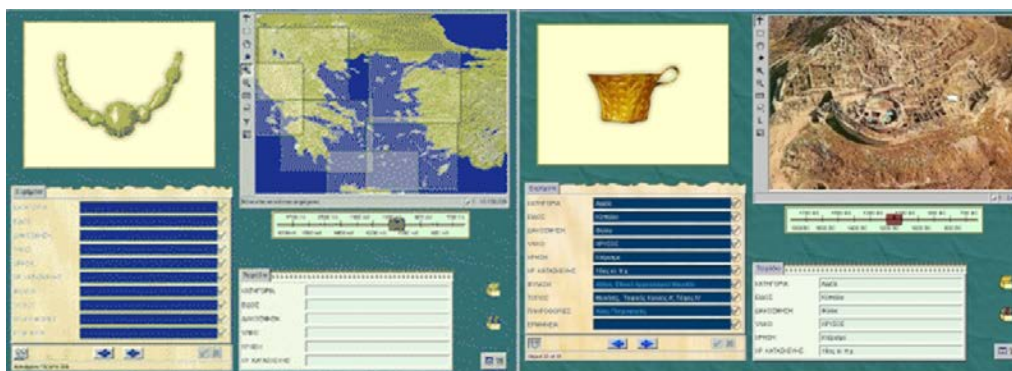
Ευρήματα

ΚΑΤΗΓΟΡΙΑ

ΕΙΔΟΣ

ΔΙΑΚΟΣΜΗΣΗ

ΥΛΙΚΟ

ΧΡΗΣΗ

ΗΜ. ΚΑΤΑΣΚΕΥΗΣ

Ευρήματα

ΚΑΤΗΓΟΡΙΑ

ΕΙΔΟΣ

ΔΙΑΚΟΣΜΗΣΗ

ΥΛΙΚΟ

ΧΡΗΣΗ

ΗΜ. ΚΑΤΑΣΚΕΥΗΣ

Ευρήματα

ΚΑΤΗΓΟΡΙΑ | Αγγείο

ΕΙΔΟΣ | Κύπελλο

ΔΙΑΚΟΣΜΗΣΗ | Φύλλα

ΥΛΙΚΟ | ΧΡΥΣΟΣ

ΧΡΗΣΗ | Καθημερινή

ΗΜ. ΚΑΤΑΣΚΕΥΗΣ | 15ος αι. π.χ.

ΜΟΥΣΕΙΟ | Αθήνα, Εθνικό Αρχαιολογικό Μουσείο

ΤΟΠΟΣ

ΠΛΗΡΟΦΟΡΙΕΣ

ΕΡΜΗΝΕΙΑ

Ευρήματα

ΚΑΤΗΓΟΡΙΑ | Αγγείο

ΕΙΔΟΣ | Κύπελλο

ΔΙΑΚΟΣΜΗΣΗ | Φύλλα

ΥΛΙΚΟ | ΧΡΥΣΟΣ

ΧΡΗΣΗ | Καθημερινή

ΗΜ. ΚΑΤΑΣΚΕΥΗΣ | 15ος αι. π.χ.